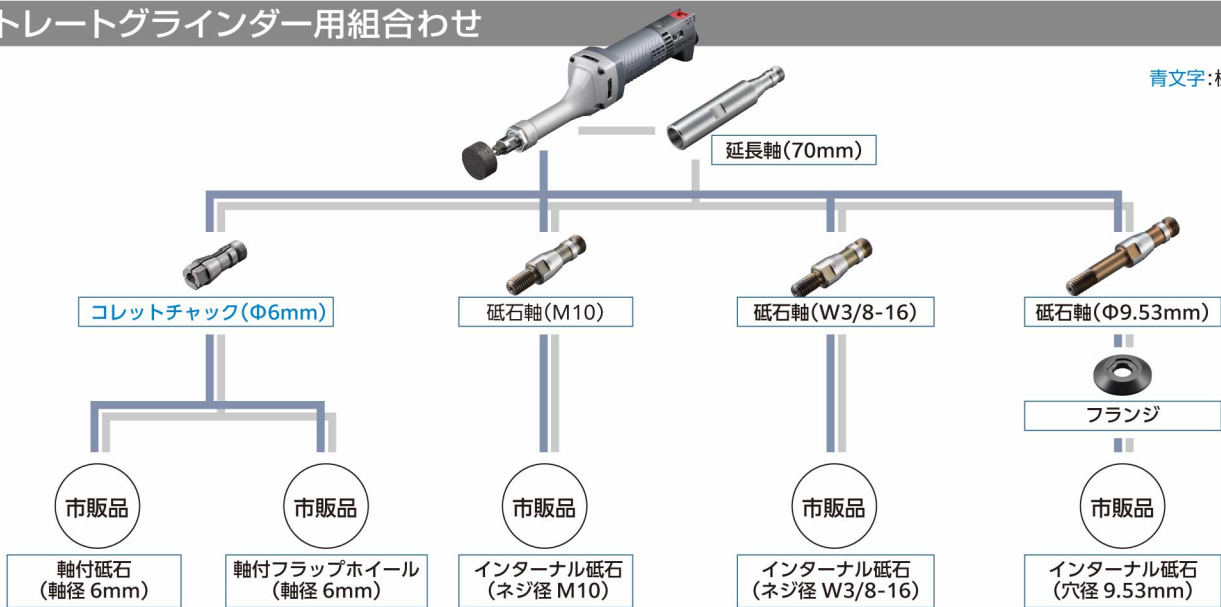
トレートグラインダー用組合わせ

青文字:ホ

延長軸(70mm)

コレットチャック(Φ6mm)

砥石軸(M10)

砥石軸(W3/8-16)

砥石軸(Φ9.53mm)

フランジ

市販品

軸付砥石
(軸径 6mm)

市販品

軸付フラップホイール
(軸径 6mm)

市販品

インターナル砥石
(ネジ径 M10)

市販品

インターナル砥石
(ネジ径 W3/8-16)

市販品

インターナル砥石
(穴径 9.53mm)